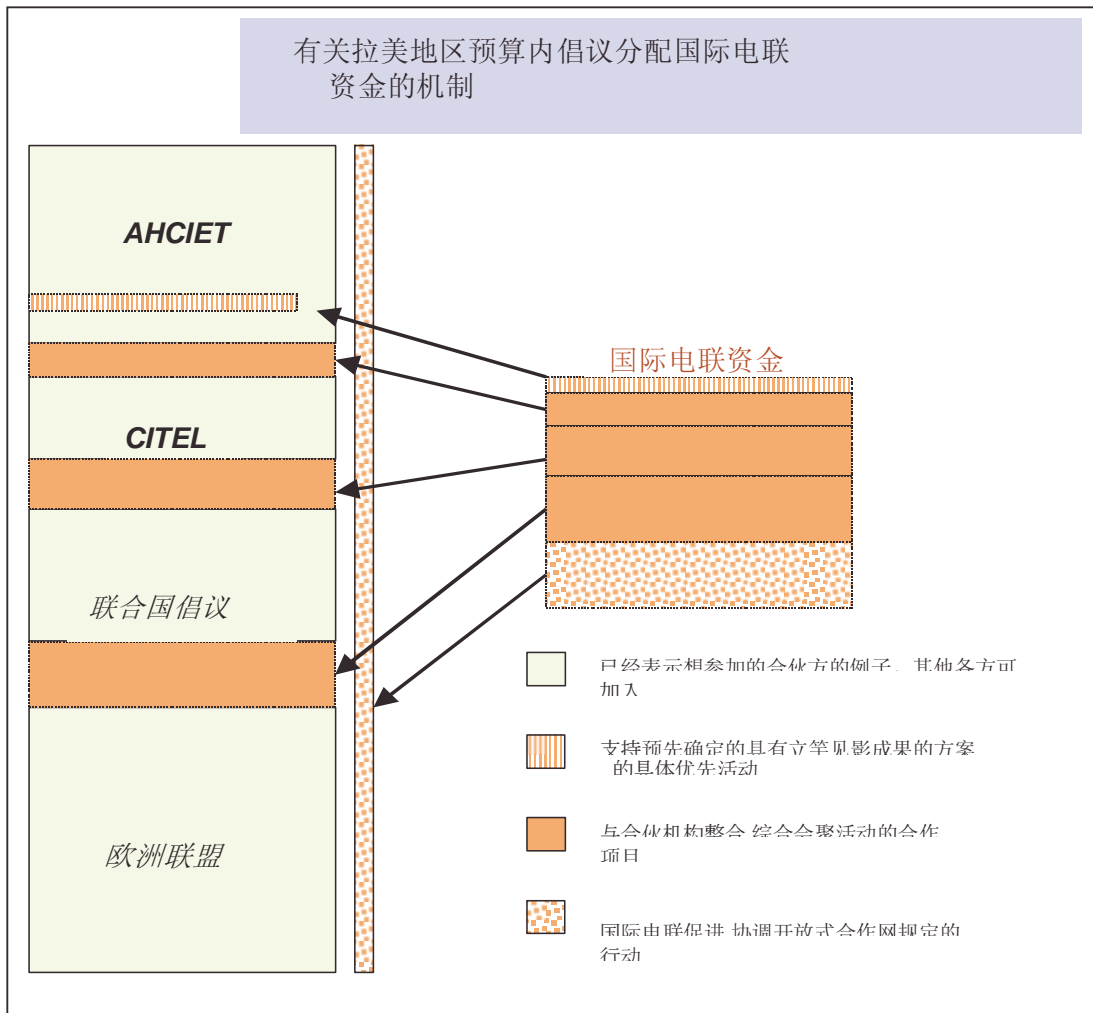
有关拉美地区预算内倡议分配国际电联资金的机制

AHCIET

CITEL

联合国倡议

欧洲联盟

国际电联资金

已经表示想参加的合伙方的例子，其他各方可加入

支持预先确定的具有立竿见影成果的方案的具体优先活动

与合伙机构整合 综合会聚活动的合作项目

国际电联促进 协调开放式合作网规定的行动